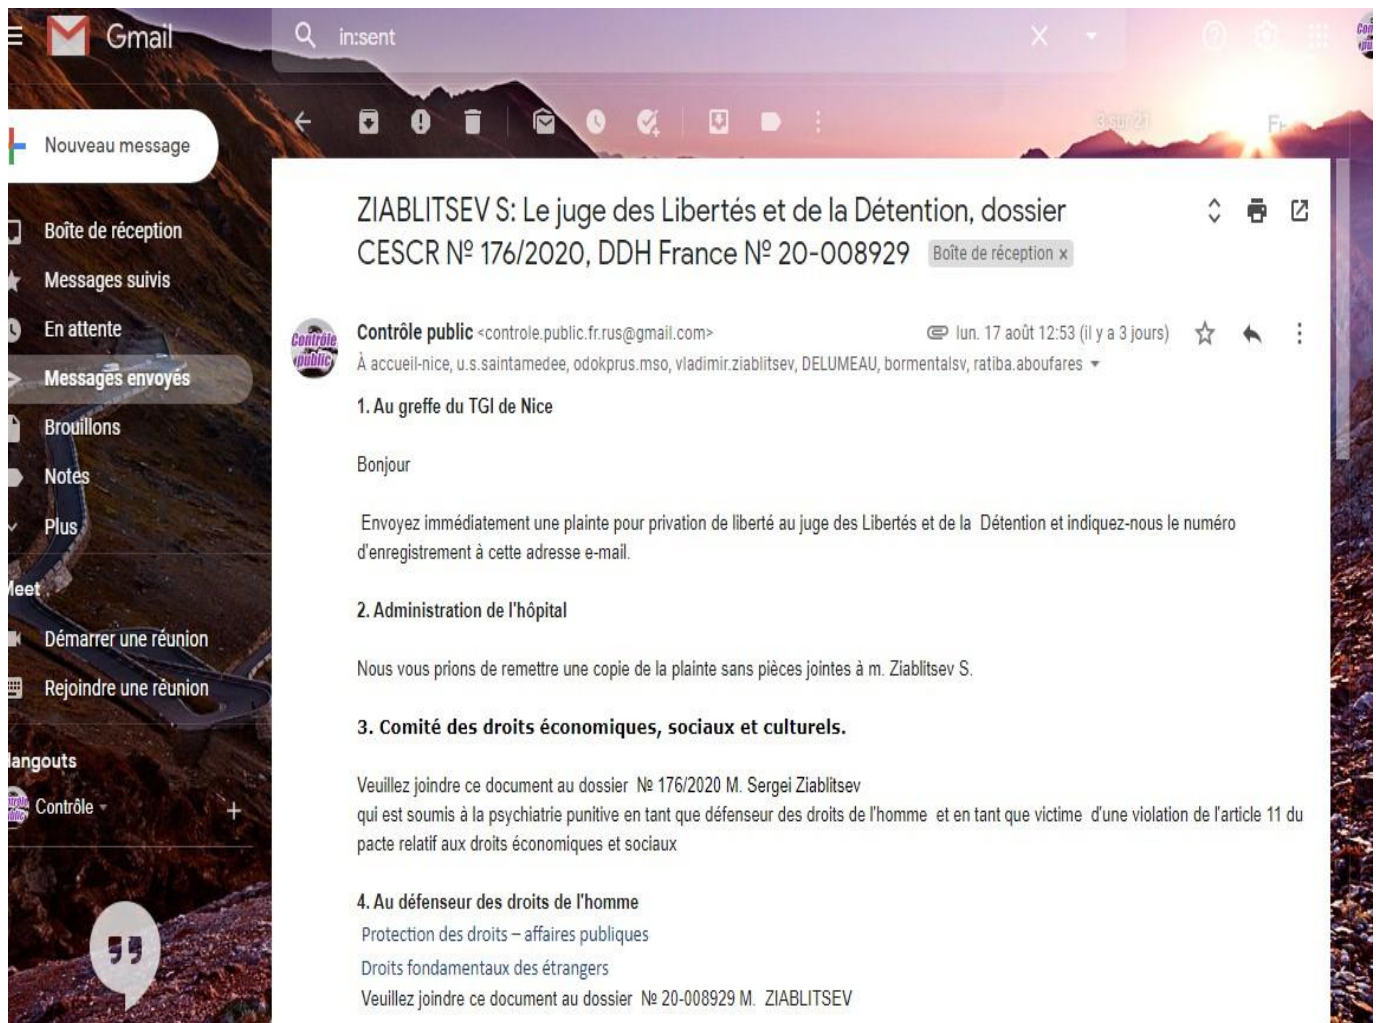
Gmail

in:sent

3 sur 21

Nouveau message

Boîte de réception

Messages suivis

En attente

Messages envoyés

Brouillons

Notes

Plus

Meet

Démarrer une réunion

Rejoindre une réunion

Hangouts

Contrôle

ZIABLITSEV S: Le juge des Libertés et de la Détention, dossier CESCR № 176/2020, DDH France № 20-008929 Boîte de réception x

Contrôle public <controle.public.fr.rus@gmail.com> lun. 17 août 12:53 (il y a 3 jours)

À accueil-nice, u.s.saintamedee, odokprus.mso, vladimir.ziablitsev, DELUMEAU, bormentalsv, ratiba.aboufares

1. Au greffe du TGI de Nice

Bonjour

Envoyez immédiatement une plainte pour privation de liberté au juge des Libertés et de la Détention et indiquez-nous le numéro d'enregistrement à cette adresse e-mail.

2. Administration de l'hôpital

Nous vous prions de remettre une copie de la plainte sans pièces jointes à m. Ziablitsev S.

3. Comité des droits économiques, sociaux et culturels.

Veuillez joindre ce document au dossier № 176/2020 M. Sergei Ziablitsev
qui est soumis à la psychiatrie punitive en tant que défenseur des droits de l'homme et en tant que victime d'une violation de l'article 11 du pacte relatif aux droits économiques et sociaux

4. Au défenseur des droits de l'homme
Protection des droits – affaires publiques
Droits fondamentaux des étrangers
Veuillez joindre ce document au dossier № 20-008929 M. ZIABLITSEV